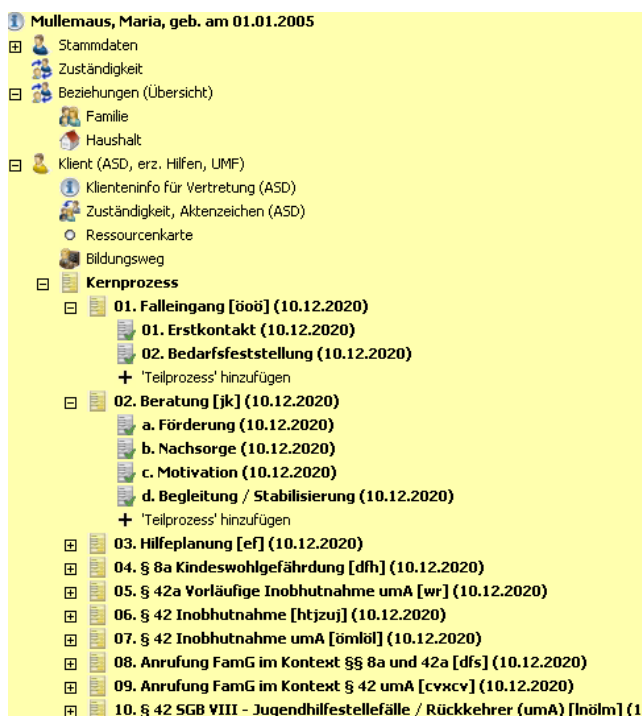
Mullemaus, Maria, geb. am 01.01.2005
Stammdaten
Zuständigkeit
Beziehungen (Übersicht)
Familie
Haushalt
Klient (ASD, erz. Hilfen, UMF)
Klienteninfo für Vertretung (ASD)
Zuständigkeit, Aktenzeichen (ASD)
Ressourcenkarte
Bildungsweg
Kernprozess
01. Falleingang [ööö] (10.12.2020)
01. Erstkontakt (10.12.2020)
02. Bedarfsfeststellung (10.12.2020)
+ 'Teilprozess' hinzufügen
02. Beratung [jk] (10.12.2020)
a. Förderung (10.12.2020)
b. Nachsorge (10.12.2020)
c. Motivation (10.12.2020)
d. Begleitung / Stabilisierung (10.12.2020)
+ 'Teilprozess' hinzufügen
03. Hilfeplanung [ef] (10.12.2020)
04. § 8a Kindeswohlgefährdung [dfh] (10.12.2020)
05. § 42a Vorläufige Inobhutnahme umA [wr] (10.12.2020)
06. § 42 Inobhutnahme [htjzuj] (10.12.2020)
07. § 42 Inobhutnahme umA [ömlöl] (10.12.2020)
08. Anrufung FamG im Kontext §§ 8a und 42a [dfs] (10.12.2020)
09. Anrufung FamG im Kontext § 42 umA [cvxcv] (10.12.2020)
10. § 42 SGB VIII - Jugendhilfestellefälle / Rückkehrer (umA) [lnölm] (1